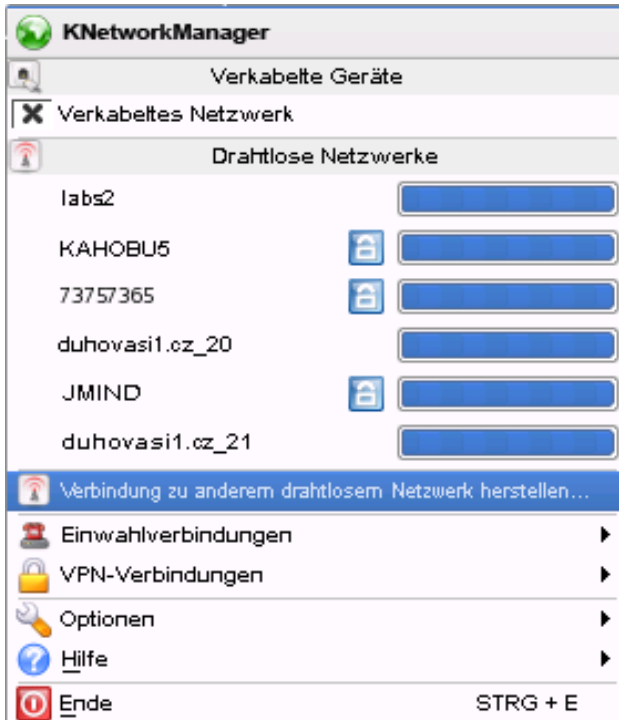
KNetworkManager
Verkabelte Geräte
Verkabeltes Netzwerk
Drahtlose Netzwerke
labs2
KAHOBU5
73757365
duhovasi1.cz_20
JMIND
duhovasi1.cz_21
Verbindung zu anderem drahtlosem Netzwerk herstellen...
Einwahlverbindungen
VPN-Verbindungen
Optionen
Hilfe
Ende
STRG + E